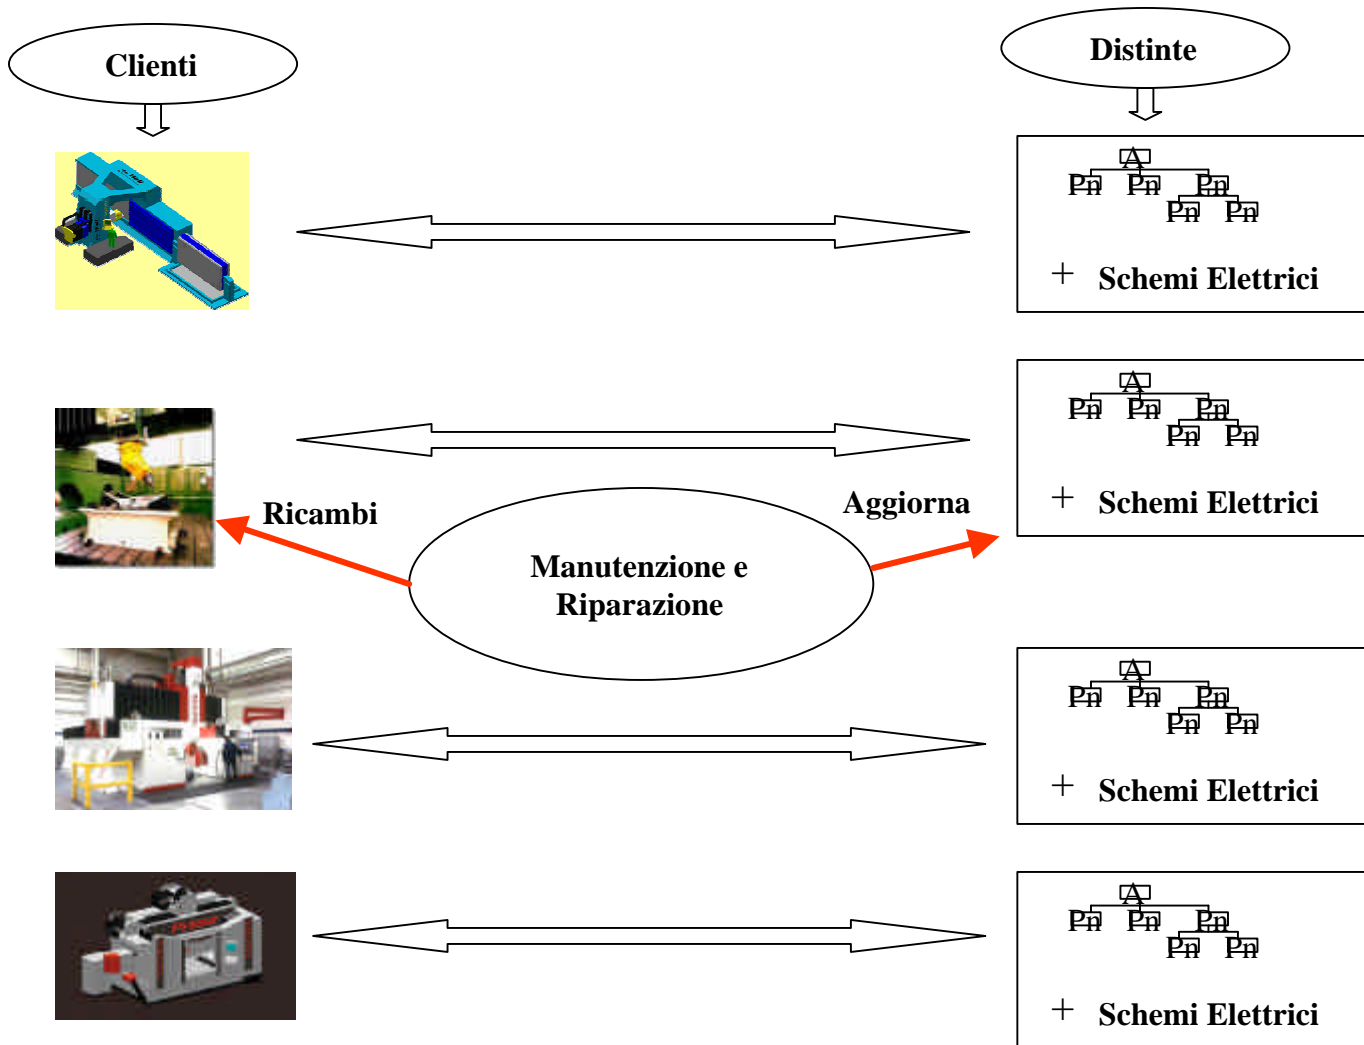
Clienti

Distinte

A
Pn Pn Pn
Pn Pn

+ Schemi Elettrici

A
Pn Pn Pn
Pn Pn

+ Schemi Elettrici

Ricambi

Aggiorna

Manutenzione e Riparazione

A
Pn Pn Pn
Pn Pn

+ Schemi Elettrici

A
Pn Pn Pn
Pn Pn

+ Schemi Elettrici